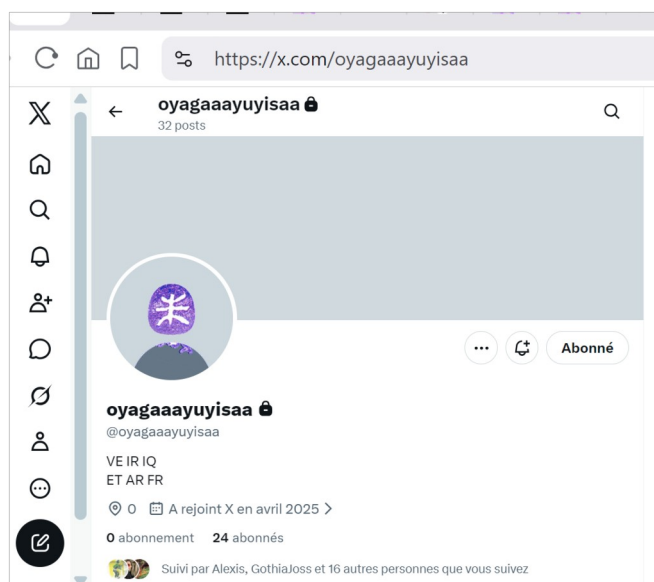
https://x.com/oyagaaayuyisaa

oyagaaayuyisaa
32 posts

Abonné

oyagaaayuyisaa
@oyagaaayuyisaa

VE IR IQ
ET AR FR

0 A rejoint X en avril 2025

0 abonnement 24 abonnés

Suivi par Alexis, GothiaJoss et 16 autres personnes que vous suivez